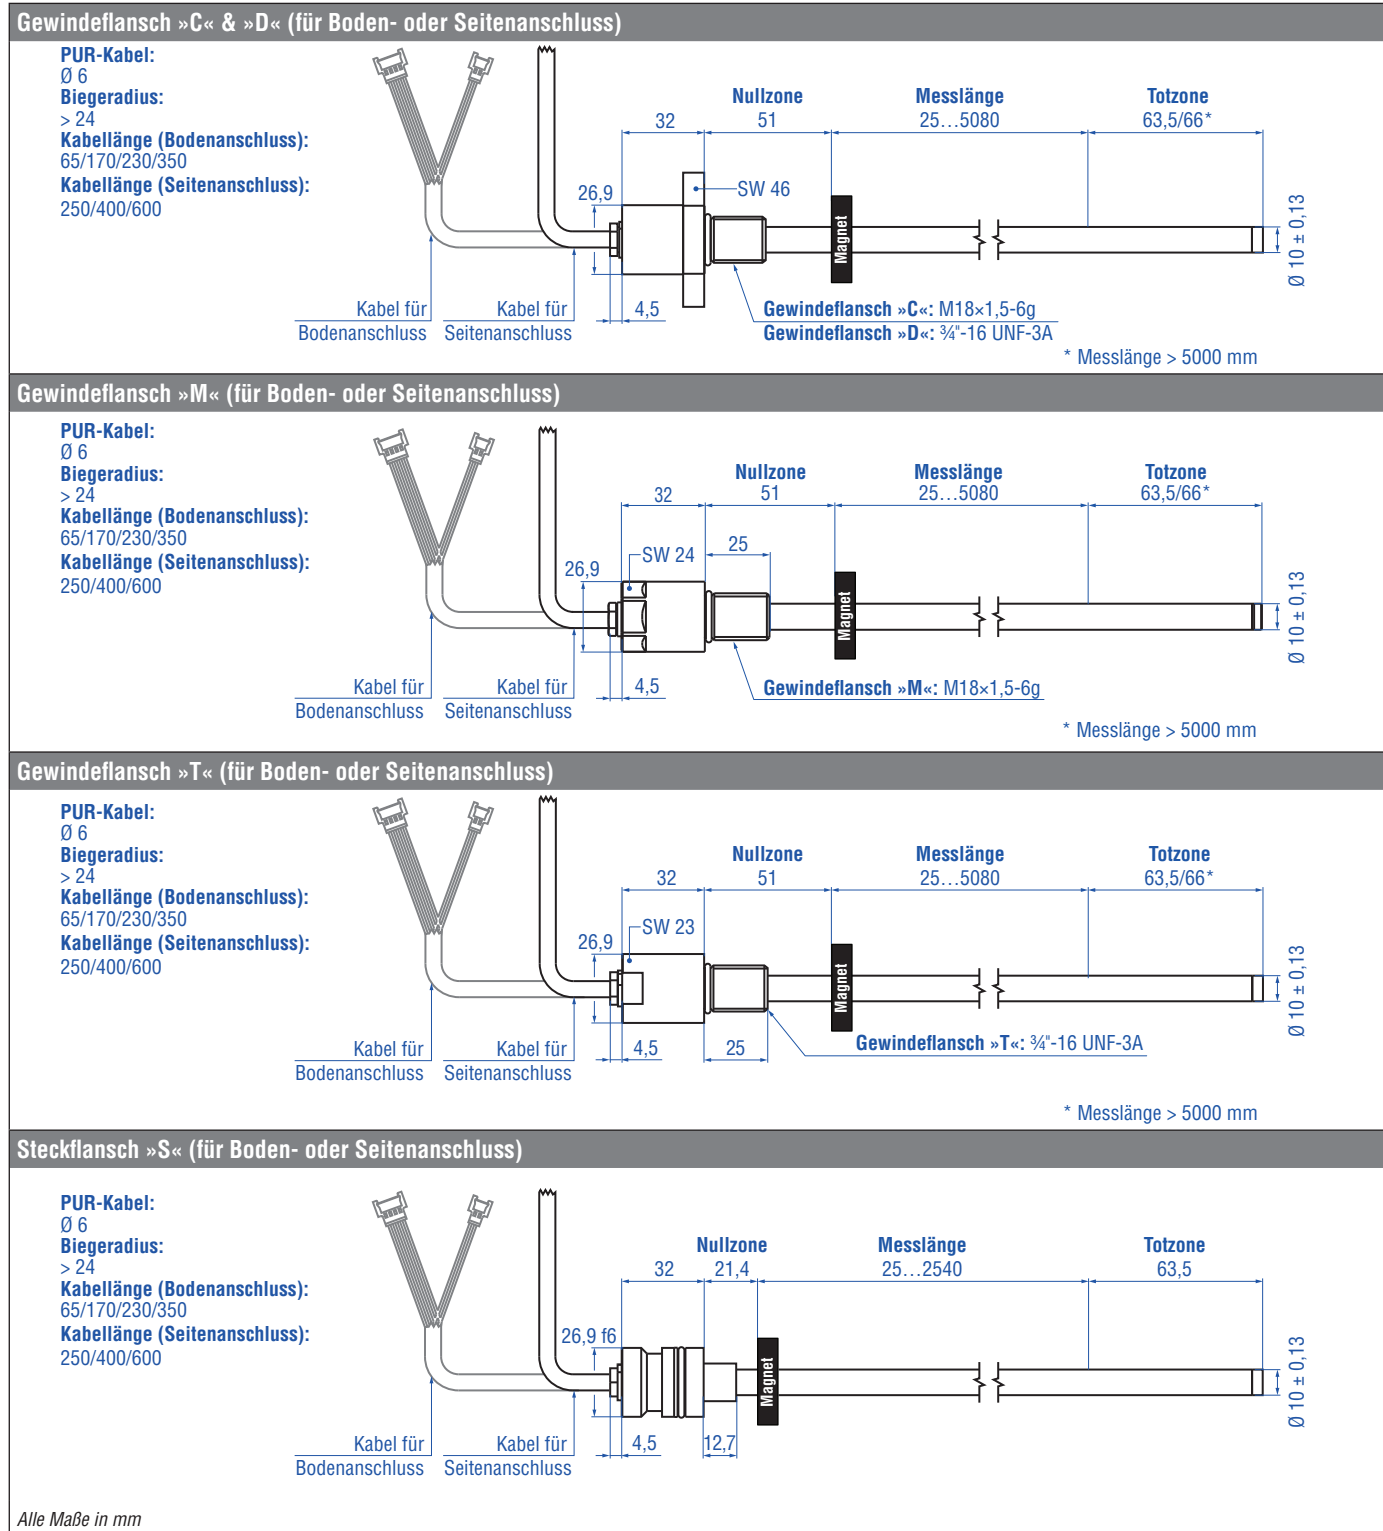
Gewindeflansch »C« & »D« (für Boden- oder Seitenanschluss)

PUR-Kabel:
Ø 6
Biegeradius:
> 24
Kabellänge (Bodenanschluss):
65/170/230/350
Kabellänge (Seitenanschluss):
250/400/600

32
Nullzone
51
Messlänge
25…5080
Totzone
63,5/66*
26,9
SW 46
Magnet
Ø 10 ± 0,13
4,5
Kabel für Bodenanschluss
Kabel für Seitenanschluss
Gewindeflansch »C«: M18×1,5-6g
Gewindeflansch »D«: ¾"-16 UNF-3A
* Messlänge > 5000 mm

Gewindeflansch »M« (für Boden- oder Seitenanschluss)

PUR-Kabel:
Ø 6
Biegeradius:
> 24
Kabellänge (Bodenanschluss):
65/170/230/350
Kabellänge (Seitenanschluss):
250/400/600

32
Nullzone
51
Messlänge
25…5080
Totzone
63,5/66*
SW 24
25
26,9
Magnet
Ø 10 ± 0,13
4,5
Kabel für Bodenanschluss
Kabel für Seitenanschluss
Gewindeflansch »M«: M18×1,5-6g
* Messlänge > 5000 mm

Gewindeflansch »T« (für Boden- oder Seitenanschluss)

PUR-Kabel:
Ø 6
Biegeradius:
> 24
Kabellänge (Bodenanschluss):
65/170/230/350
Kabellänge (Seitenanschluss):
250/400/600

32
Nullzone
51
Messlänge
25…5080
Totzone
63,5/66*
SW 23
26,9
Magnet
Ø 10 ± 0,13
4,5
25
Kabel für Bodenanschluss
Kabel für Seitenanschluss
Gewindeflansch »T«: ¾"-16 UNF-3A
* Messlänge > 5000 mm

Steckflansch »S« (für Boden- oder Seitenanschluss)

PUR-Kabel:
Ø 6
Biegeradius:
> 24
Kabellänge (Bodenanschluss):
65/170/230/350
Kabellänge (Seitenanschluss):
250/400/600

32
Nullzone
21,4
Messlänge
25…2540
Totzone
63,5
26,9 f6
Magnet
Ø 10 ± 0,13
4,5
12,7
Kabel für Bodenanschluss
Kabel für Seitenanschluss

Alle Maße in mm